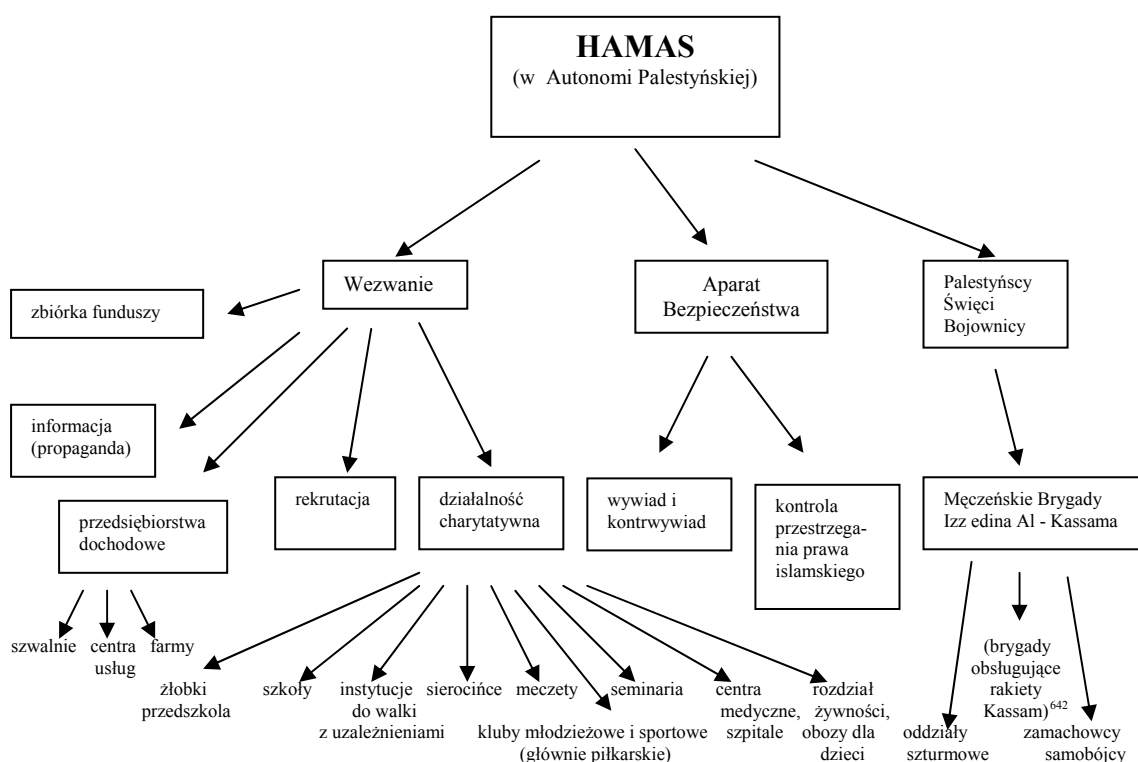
HAMAS
(w Autonomi Palestyńskiej)

Wezwanie

Aparat Bezpieczeństwa

Palestyńscy Święci Bojownicy

zbiórka funduszy

informacja (propaganda)

przedsiębiorstwa dochodowe

rekrutacja

działalność charytatywna

wywiad i kontrwywiad

kontrola przestrzegania prawa islamskiego

Męczeńskie Brygady Izz edina Al - Kassama

szwalnie

centra usług

farmy

żłobki przedszkola

szkoły

instytucje do walki z uzależnieniami

sierocińce

meczety

kluby młodzieżowe i sportowe (głównie piłkarskie)

seminaria

centra medyczne, szpitale

rozdział żywności, obozy dla dzieci

oddziały szturmowe

(brygady obsługujące rakiety Kassam)$^{642}$

zamachowcy samobójcy